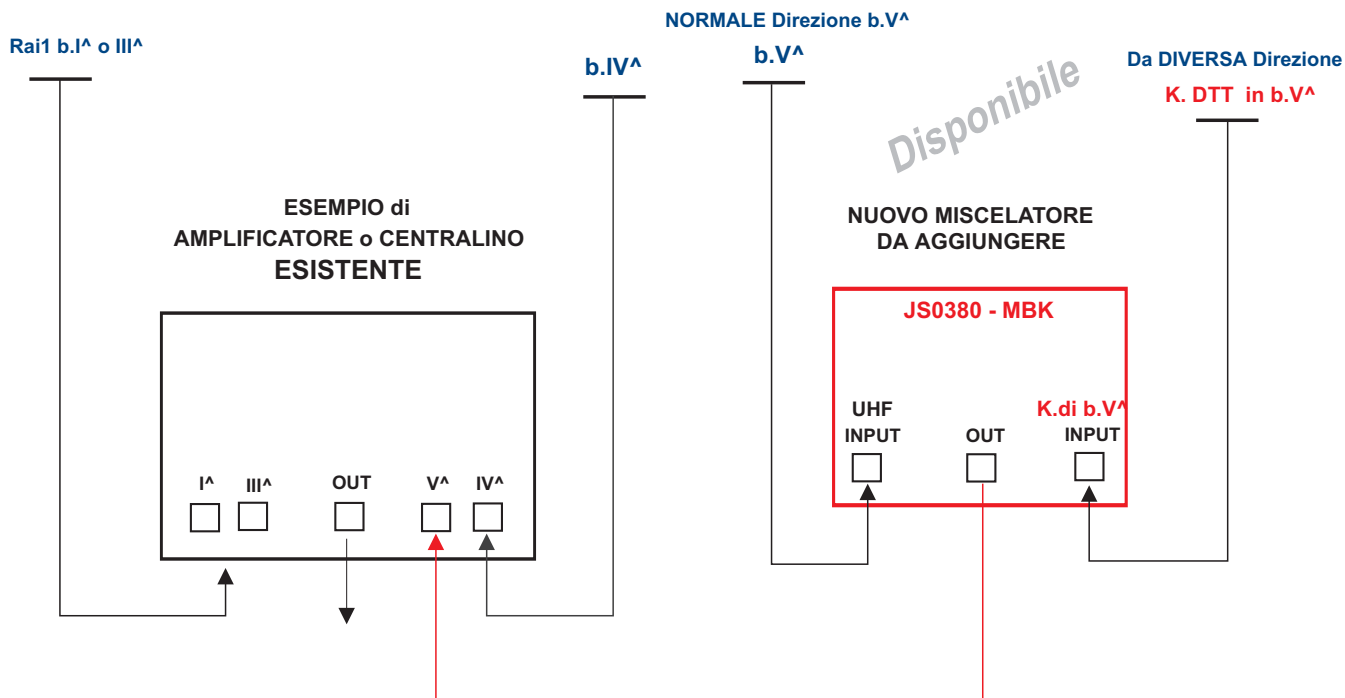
Rai1 b.I^ o III^

b.IV^

NORMALE Direzione b.V^

b.V^

Disponibile

Da DIVERSA Direzione

K. DTT in b.V^

ESEMPIO di
AMPLIFICATORE o CENTRALINO
ESISTENTE

I^ III^ OUT V^ IV^

NUOVO MISCELATORE
DA AGGIUNGERE

JS0380 - MBK

UHF
INPUT

OUT

K.di b.V^
INPUT